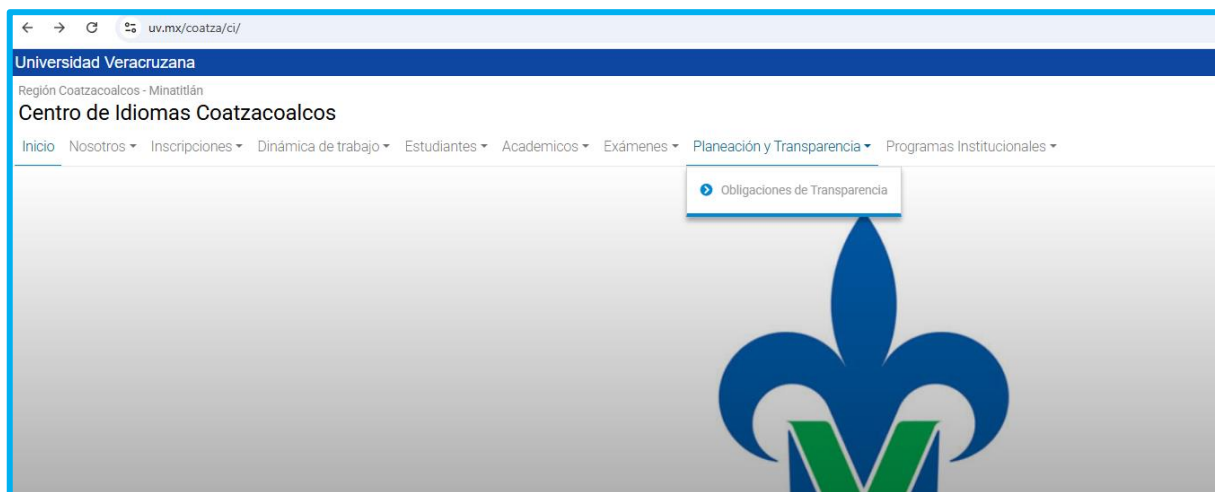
uv.mx/coatza/ci/

Universidad Veracruzana

Región Coatzacoalcos - Minatitlán

Centro de Idiomas Coatzacoalcos

Inicio Nosotros ▾ Inscripciones ▾ Dinámica de trabajo ▾ Estudiantes ▾ Academicos ▾ Exámenes ▾ Planeación y Transparencia ▾ Programas Institucionales ▾

Obligaciones de Transparencia